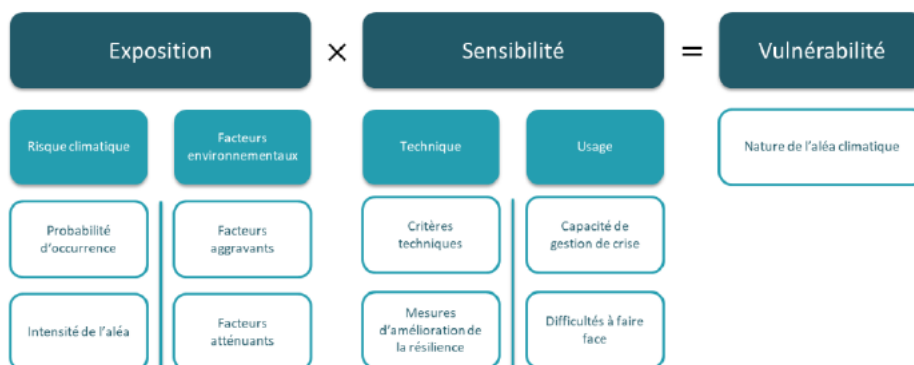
Exposition × Sensibilité = Vulnérabilité

Risque climatique

Facteurs environnementaux

Technique

Usage

Nature de l'aléa climatique

Probabilité d'occurrence

Facteurs aggravants

Critères techniques

Capacité de gestion de crise

Intensité de l'aléa

Facteurs atténuants

Mesures d'amélioration de la résilience

Difficultés à faire face